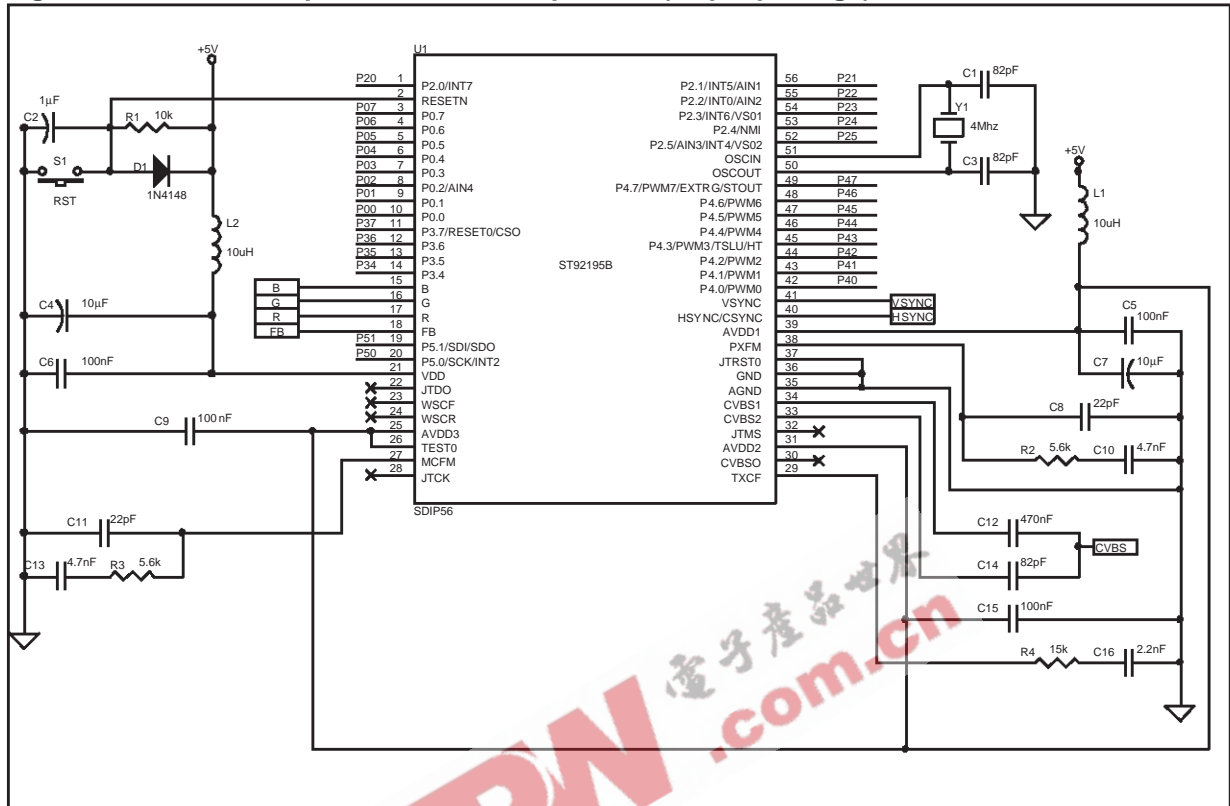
+5V
U1
P20 1 P2.0/INT7
2 RESETN
P07 3 P0.7
P06 4 P0.6
P05 5 P0.5
P04 6 P0.4
P03 7 P0.3
P02 8 P0.2/AIN4
P01 9 P0.1
P00 10 P0.0
P37 11 P3.7/RESET0/CSO
P36 12 P3.6
P35 13 P3.5
P34 14 P3.4
B 15 B
G 16 G
R 17 R
FB 18 FB
P51 19 P5.1/SDI/SDO
P50 20 P5.0/SCK/INT2
21 VDD
22 JTDO
23 WSCF
24 WSCR
25 AVDD3
26 TEST0
27 MCFM
28 JTCK
SDIP56
ST92195B
P2.1/INT5/AIN1 56 P21
P2.2/INT0/AIN2 55 P22
P2.3/INT6/VS01 54 P23
P2.4/NMI 53 P24
P2.5/AIN3/INT4/VS02 52 P25
OSCIN 51
OSCOUT 50
P4.7/PWM7/EXTRG/STOUT 49 P47
P4.6/PWM6 48 P46
P4.5/PWM5 47 P45
P4.4/PWM4 46 P44
P4.3/PWM3/TSLU/HT 45 P43
P4.2/PWM2 44 P42
P4.1/PWM1 43 P41
P4.0/PWM0 42 P40
VSYNC 41 VSYNC
HSYNC/CSYNC 40 HSYNC
AVDD1 39
PXFM 38
JTRST0 37
GND 36
AGND 35
CVBS1 34
CVBS2 33
JTMS 32
AVDD2 31
CVBSO 30
TXCF 29
C2 1µF
R1 10k
S1 RST
D1 1N4148
L2 10uH
C4 10µF
C6 100nF
C9 100nF
C11 22pF
C13 4.7nF R3 5.6k
C1 82pF
Y1 4Mhz
C3 82pF
+5V
L1 10uH
C5 100nF
C7 10µF
C8 22pF
R2 5.6k C10 4.7nF
C12 470nF
CVBS
C14 82pF
C15 100nF
R4 15k C16 2.2nF
电子产品世界
.com.cn